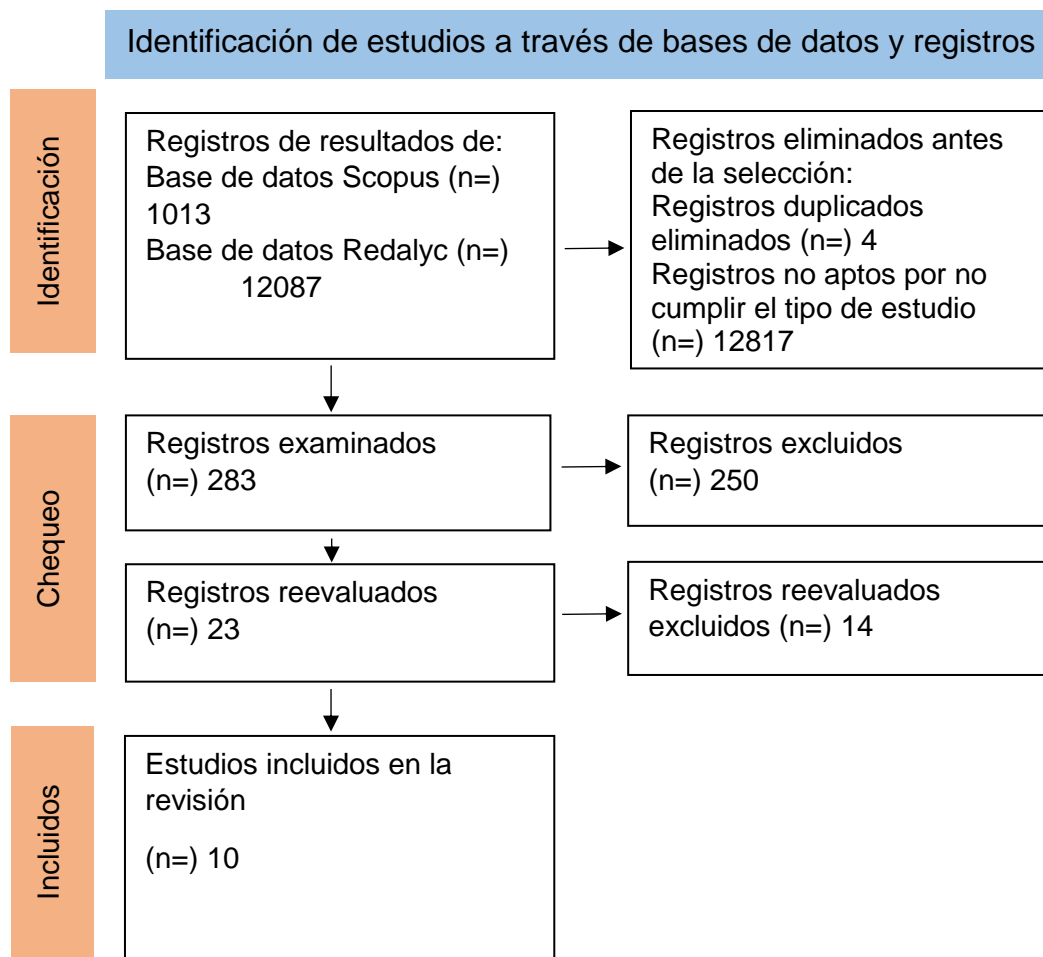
Identificación de estudios a través de bases de datos y registros

Identificación

Registros de resultados de:
Base de datos Scopus (n=) 1013
Base de datos Redalyc (n=) 12087

Registros eliminados antes de la selección:
Registros duplicados eliminados (n=) 4
Registros no aptos por no cumplir el tipo de estudio (n=) 12817

Chequeo

Registros examinados (n=) 283

Registros excluidos (n=) 250

Registros reevaluados (n=) 23

Registros reevaluados excluidos (n=) 14

Incluidos

Estudios incluidos en la revisión

(n=) 10